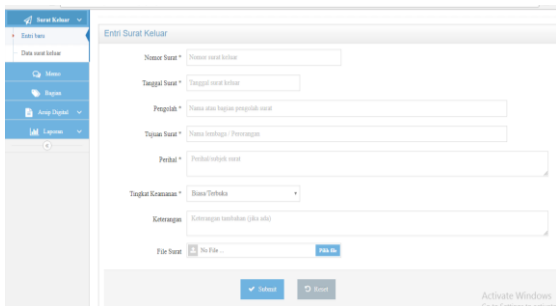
Surat Keluar
Entri baru
Data surat keluar
Memo
Bagian
Arsip Digital
Laporan

Entri Surat Keluar

Nomor Surat * Nomor surat keluar
Tanggal Surat * Tanggal surat keluar
Pengolah * Nama atau bagian pengolah surat
Tujuan Surat * Nama lembaga / Perorangan
Perihal * Perihal/subjek surat
Tingkat Keamanan * Biasa/Terbuka
Keterangan Keterangan tambahan (jika ada)
File Surat No File ... Pilih file

Submit Reset

Activate Windows